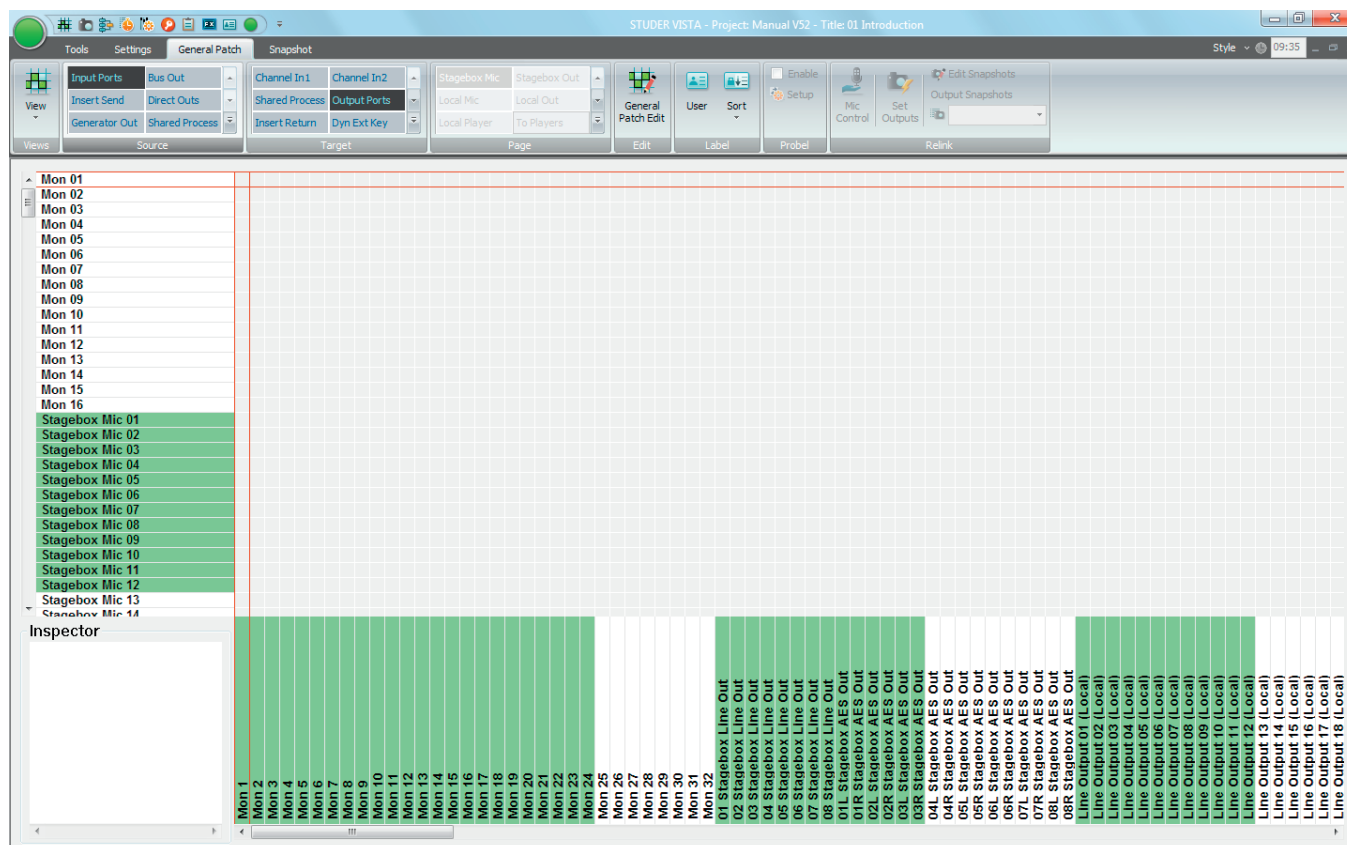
STUDER VISTA - Project: Manual V52 - Title: 01 Introduction

Tools Settings General Patch Snapshot

Style 09:35

View
Views

Input Ports Bus Out
Insert Send Direct Outs
Generator Out Shared Process
Source

Channel In1 Channel In2
Shared Process Output Ports
Insert Return Dyn Ext Key
Target

Stagebox Mic Stagebox Out
Local Mic Local Out
Local Player To Players
Page

General Patch Edit
Edit

User Sort
Label

Enable
Setup
Probel

Mic Control
Set Outputs
Edit Snapshots
Output Snapshots
Relink

Mon 01
Mon 02
Mon 03
Mon 04
Mon 05
Mon 06
Mon 07
Mon 08
Mon 09
Mon 10
Mon 11
Mon 12
Mon 13
Mon 14
Mon 15
Mon 16
Stagebox Mic 01
Stagebox Mic 02
Stagebox Mic 03
Stagebox Mic 04
Stagebox Mic 05
Stagebox Mic 06
Stagebox Mic 07
Stagebox Mic 08
Stagebox Mic 09
Stagebox Mic 10
Stagebox Mic 11
Stagebox Mic 12
Stagebox Mic 13
Stagebox Mic 14

Inspector

Mon 1
Mon 2
Mon 3
Mon 4
Mon 5
Mon 6
Mon 7
Mon 8
Mon 9
Mon 10
Mon 11
Mon 12
Mon 13
Mon 14
Mon 15
Mon 16
Mon 17
Mon 18
Mon 19
Mon 20
Mon 21
Mon 22
Mon 23
Mon 24
Mon 25
Mon 26
Mon 27
Mon 28
Mon 29
Mon 30
Mon 31
Mon 32
01 Stagebox Line Out
02 Stagebox Line Out
03 Stagebox Line Out
04 Stagebox Line Out
05 Stagebox Line Out
06 Stagebox Line Out
07 Stagebox Line Out
08 Stagebox Line Out
01L Stagebox AES Out
01R Stagebox AES Out
02L Stagebox AES Out
02R Stagebox AES Out
03L Stagebox AES Out
03R Stagebox AES Out
04L Stagebox AES Out
04R Stagebox AES Out
05L Stagebox AES Out
05R Stagebox AES Out
06L Stagebox AES Out
06R Stagebox AES Out
07L Stagebox AES Out
07R Stagebox AES Out
08L Stagebox AES Out
08R Stagebox AES Out
Line Output 01 (Local)
Line Output 02 (Local)
Line Output 03 (Local)
Line Output 04 (Local)
Line Output 05 (Local)
Line Output 06 (Local)
Line Output 07 (Local)
Line Output 08 (Local)
Line Output 09 (Local)
Line Output 10 (Local)
Line Output 11 (Local)
Line Output 12 (Local)
Line Output 13 (Local)
Line Output 14 (Local)
Line Output 15 (Local)
Line Output 16 (Local)
Line Output 17 (Local)
Line Output 18 (Local)